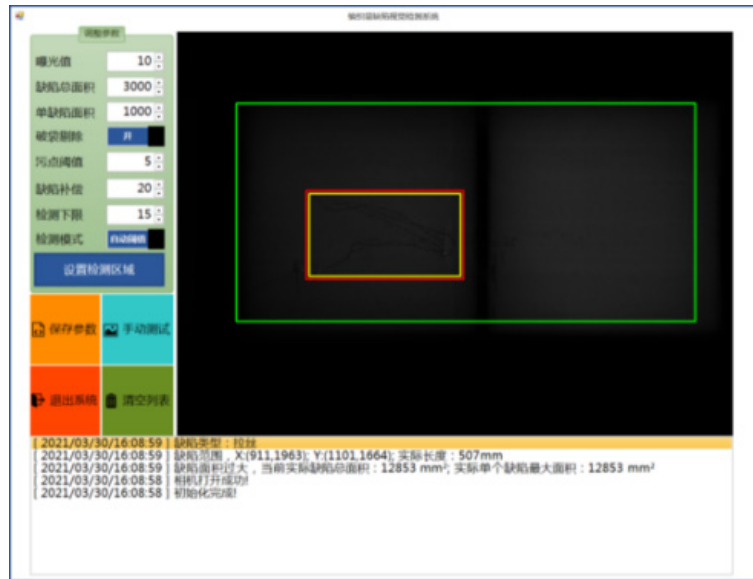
编织袋缺陷视觉检测系统

调整参数

曝光值 10

缺陷总面积 3000

单缺陷面积 1000

破袋剔除 开

污点阈值 5

缺陷补偿 20

检测下限 15

检测模式 自动剔除

设置检测区域

保存参数

手动测试

退出系统

清空列表

[ 2021/03/30/16:08:59 ] 缺陷类型：拉丝
[ 2021/03/30/16:08:59 ] 缺陷范围，X:(911,1963); Y:(1101,1664); 实际长度：507mm
[ 2021/03/30/16:08:59 ] 缺陷面积过大，当前实际缺陷总面积：12853 mm²; 实际单个缺陷最大面积：12853 mm²
[ 2021/03/30/16:08:58 ] 相机打开成功!
[ 2021/03/30/16:08:58 ] 初始化完成!